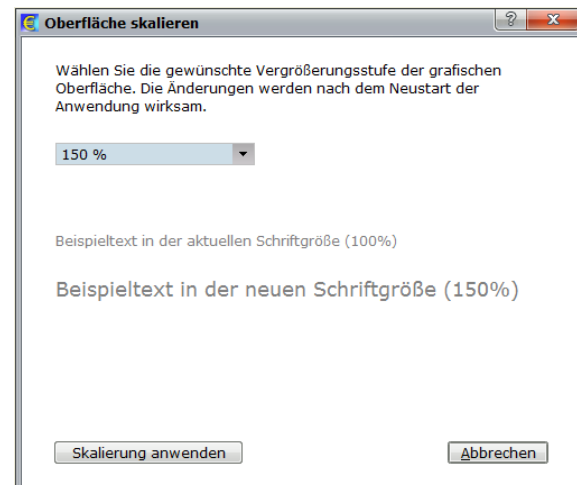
Oberfläche skalieren

?

x

Wählen Sie die gewünschte Vergrößerungsstufe der grafischen Oberfläche. Die Änderungen werden nach dem Neustart der Anwendung wirksam.

150 %

Beispieltext in der aktuellen Schriftgröße (100%)

Beispieltext in der neuen Schriftgröße (150%)

Skalierung anwenden

Abbrechen